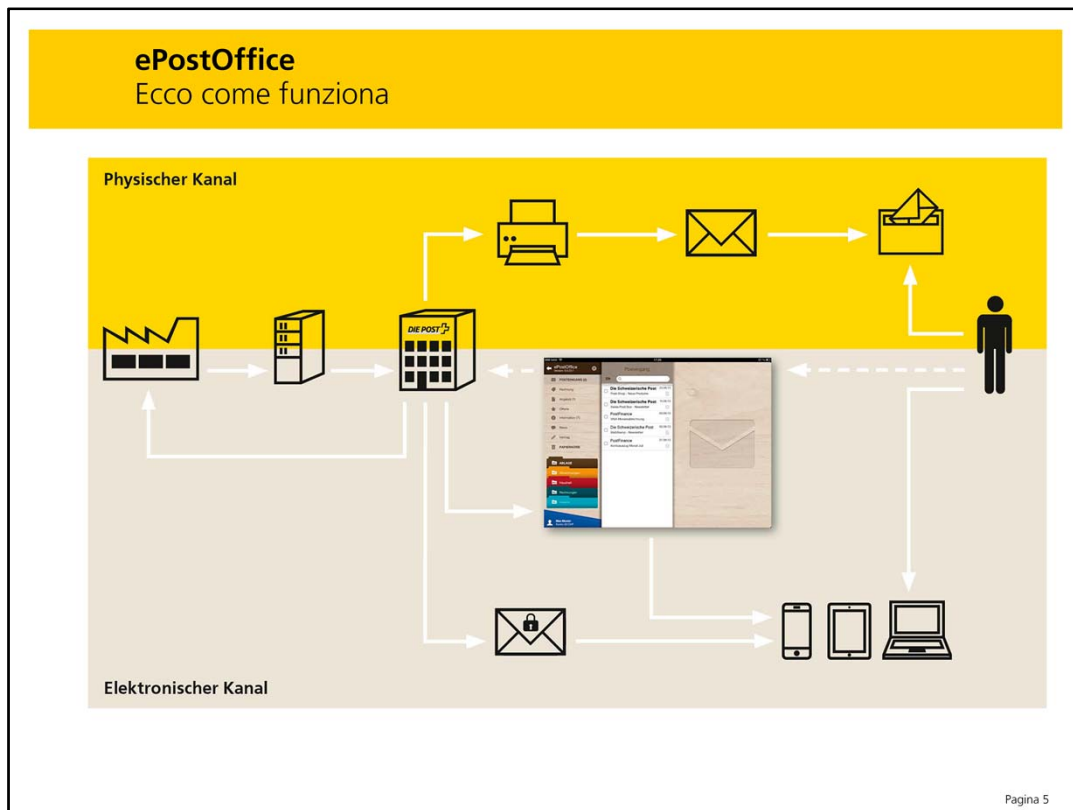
ePostOffice
Ecco come funziona

Physischer Kanal

DIE POST

ePostOffice

Posteingang

Die Schweizerische Post

Die Schweizerische Post

PostFinance

Die Schweizerische Post

PostFinance

Elektronischer Kanal

Pagina 5